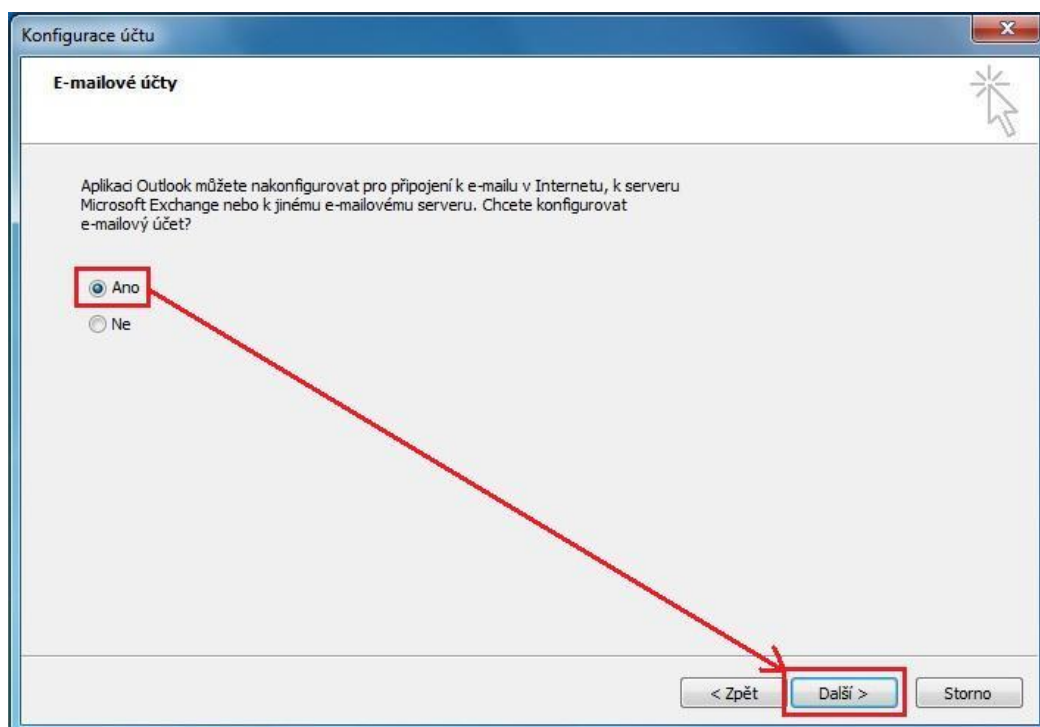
Konfigurace účtu

E-mailové účty

Aplikaci Outlook můžete nakonfigurovat pro připojení k e-mailu v Internetu, k serveru Microsoft Exchange nebo k jinému e-mailovému serveru. Chcete konfigurovat e-mailový účet?

Ano
Ne

< Zpět
Další >
Storno